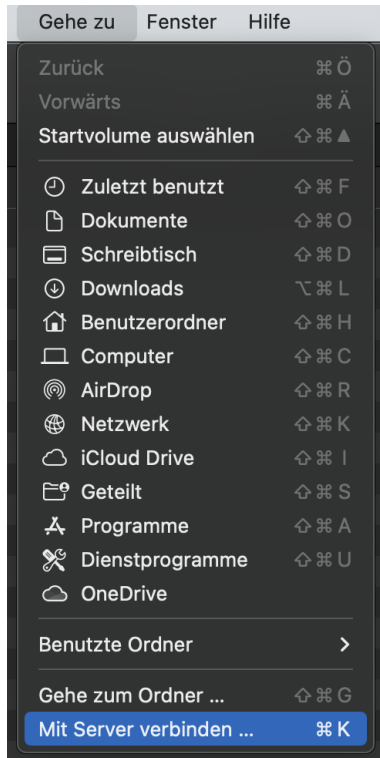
Gehe zu Fenster Hilfe

Zurück ⌘Ö
Vorwärts ⌘Ä
Startvolume auswählen ⇧⌘▲

Zuletzt benutzt ⇧⌘F
Dokumente ⇧⌘O
Schreibtisch ⇧⌘D
Downloads ⌥⌘L
Benutzerordner ⇧⌘H
Computer ⇧⌘C
AirDrop ⇧⌘R
Netzwerk ⇧⌘K
iCloud Drive ⇧⌘I
Geteilt ⇧⌘S
Programme ⇧⌘A
Dienstprogramme ⇧⌘U
OneDrive

Benutzte Ordner >

Gehe zum Ordner ... ⇧⌘G
Mit Server verbinden ... ⌘K